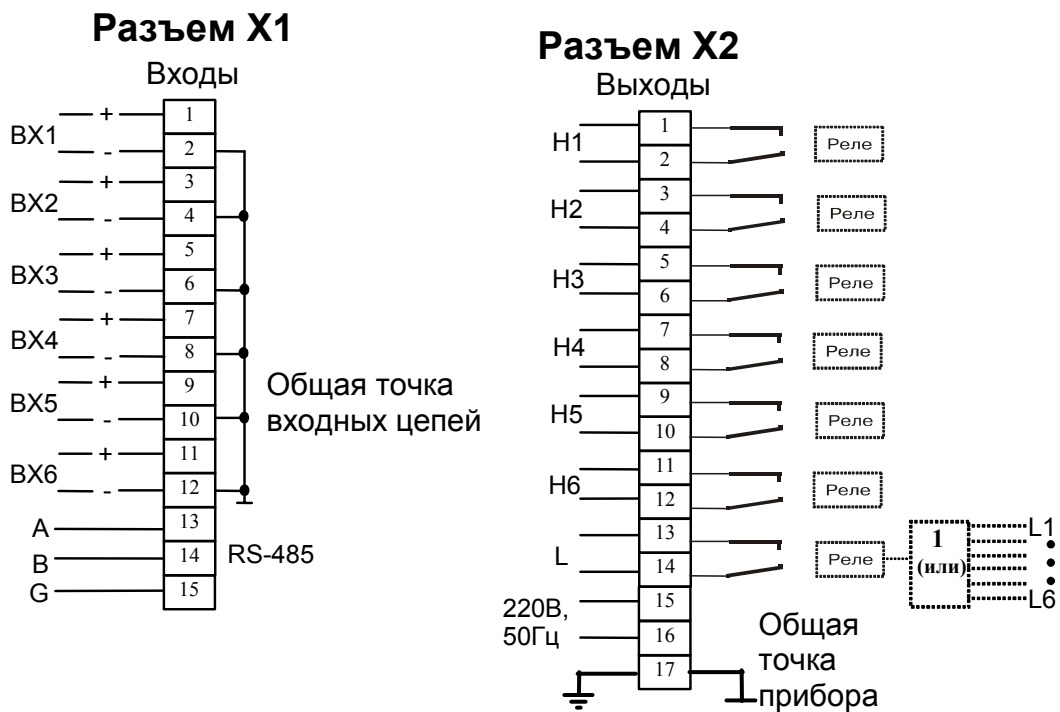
Разъем X1
Входы

| | | |
|---|---|---|
| ВХ1 | + | 1 |
| | - | 2 |
| ВХ2 | + | 3 |
| | - | 4 |
| ВХ3 | + | 5 |
| | - | 6 |
| ВХ4 | + | 7 |
| | - | 8 |
| ВХ5 | + | 9 |
| | - | 10 |
| ВХ6 | + | 11 |
| | - | 12 |
| A | | 13 |
| B | | 14 |
| G | | 15 |

Общая точка входных цепей

RS-485

Разъем X2
Выходы

| | |
|---|---|
| Н1 | 1 |
| | 2 |
| Н2 | 3 |
| | 4 |
| Н3 | 5 |
| | 6 |
| Н4 | 7 |
| | 8 |
| Н5 | 9 |
| | 10 |
| Н6 | 11 |
| | 12 |
| L | 13 |
| | 14 |
| 220В, 50Гц | 15 |
| | 16 |
| | 17 |

Реле
Реле
Реле
Реле
Реле
Реле
Реле

1
(или)

L1
L6

Общая точка прибора